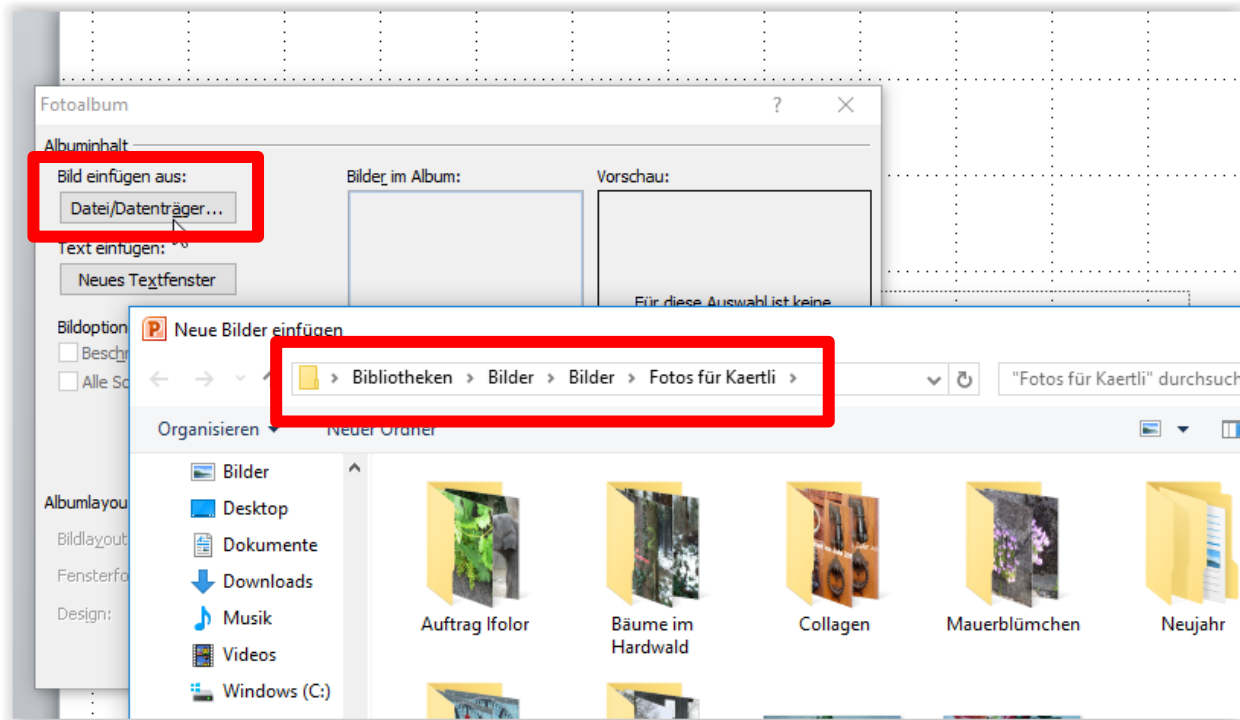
Fotoalbum ? ✕

Albuminhalt

Bild einfügen aus:

Datei/Datenträger...

Text einfügen:

Neues Textfenster

Bilder im Album:

Vorschau:

Für diese Auswahl ist keine

Bildoption

Beschr

Alle Sc

Albumlayou

Bildlayout

Fensterfo

Design:

Neue Bilder einfügen

Bibliotheken › Bilder › Bilder › Fotos für Kaertli ›

"Fotos für Kaertli" durchsuch

Organisieren ▾ Neuer Ordner

Bilder

Desktop

Dokumente

Downloads

Musik

Videos

Windows (C:)

Auftrag Ifolor

Bäume im Hardwald

Collagen

Mauerblümchen

Neujahr